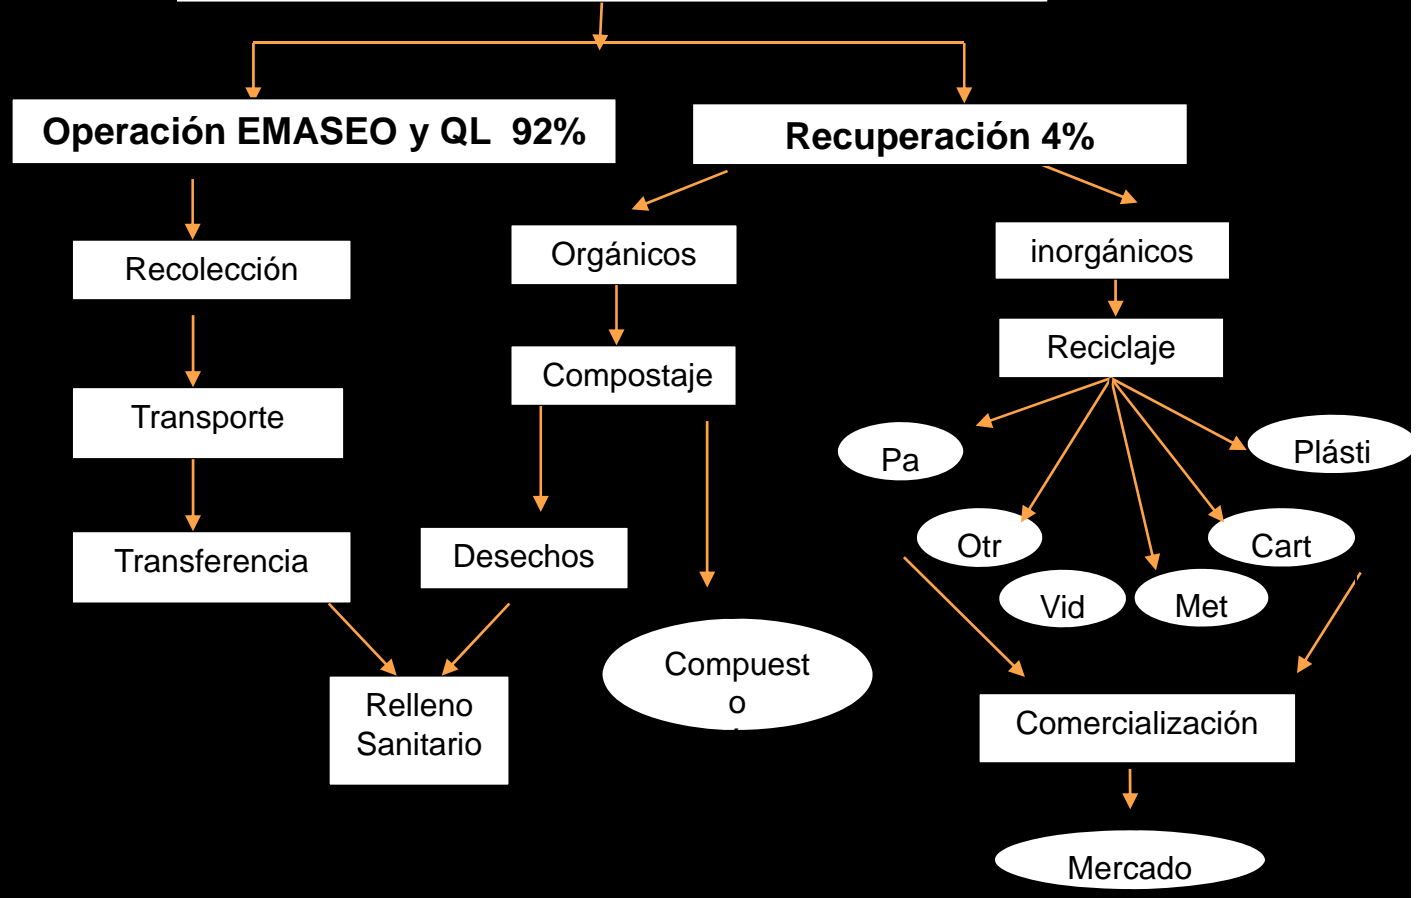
Operación EMASEO y QL 92%

Recuperación 4%

Recolección

Transporte

Transferencia

Orgánicos

Compostaje

Desechos

Compuest o

Relleno Sanitario

inorgánicos

Reciclaje

Pa

Plásti

Otr

Cart

Vid

Met

Comercialización

Mercado